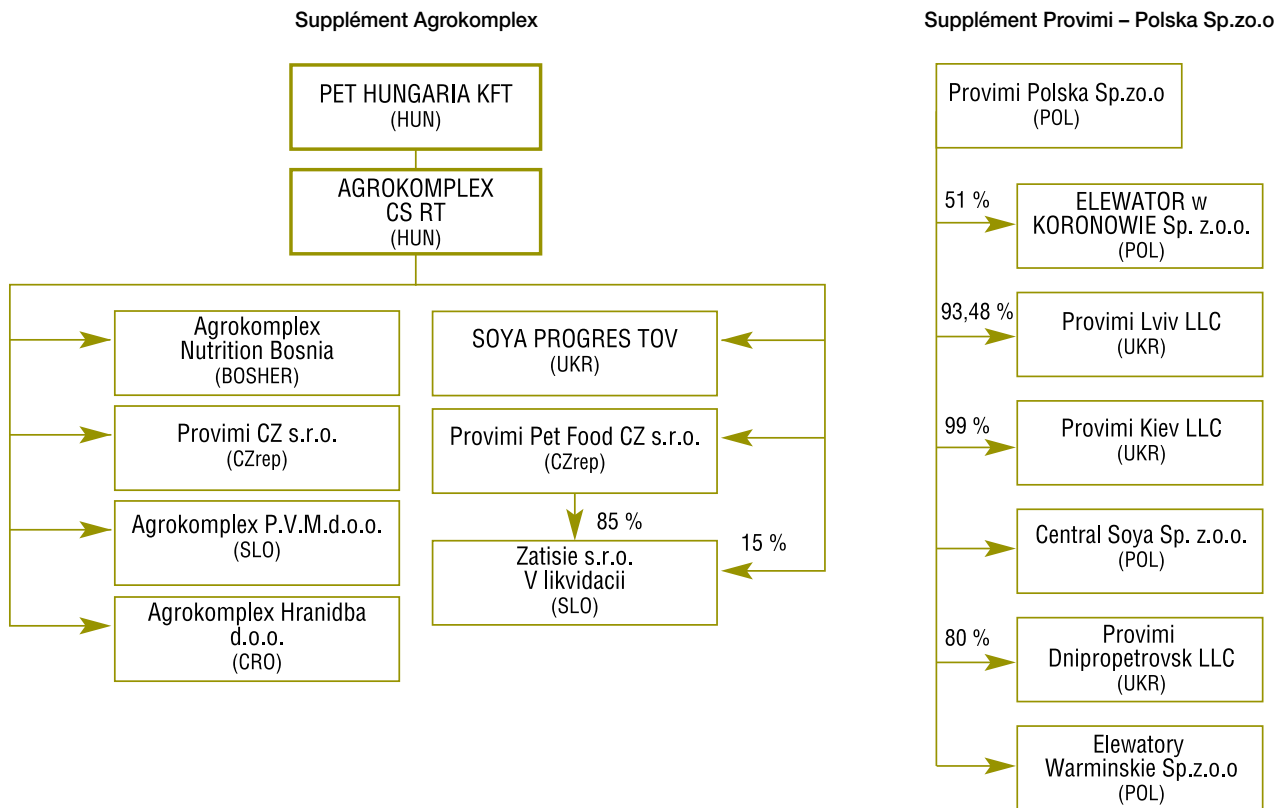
Supplément Agrokomplex

PET HUNGARIA KFT
(HUN)

AGROKOMPLEX
CS RT
(HUN)

Agrokomplex
Nutrition Bosnia
(BOSHER)

Provimi CZ s.r.o.
(CZrep)

Agrokomplex P.V.M.d.o.o.
(SLO)

Agrokomplex Hranidba
d.o.o.
(CRO)

SOYA PROGRES TOV
(UKR)

Provimi Pet Food CZ s.r.o.
(CZrep)

85 %

15 %

Zatisie s.r.o.
V likvidacii
(SLO)

Supplément Provimi – Polska Sp.zo.o

Provimi Polska Sp.zo.o
(POL)

51 %

ELEWATOR w
KORONOWIE Sp. z.o.o.
(POL)

93,48 %

Provimi Lviv LLC
(UKR)

99 %

Provimi Kiev LLC
(UKR)

Central Soya Sp. z.o.o.
(POL)

80 %

Provimi
Dnipropetrovsk LLC
(UKR)

Elewatory
Warminskie Sp.z.o.o
(POL)